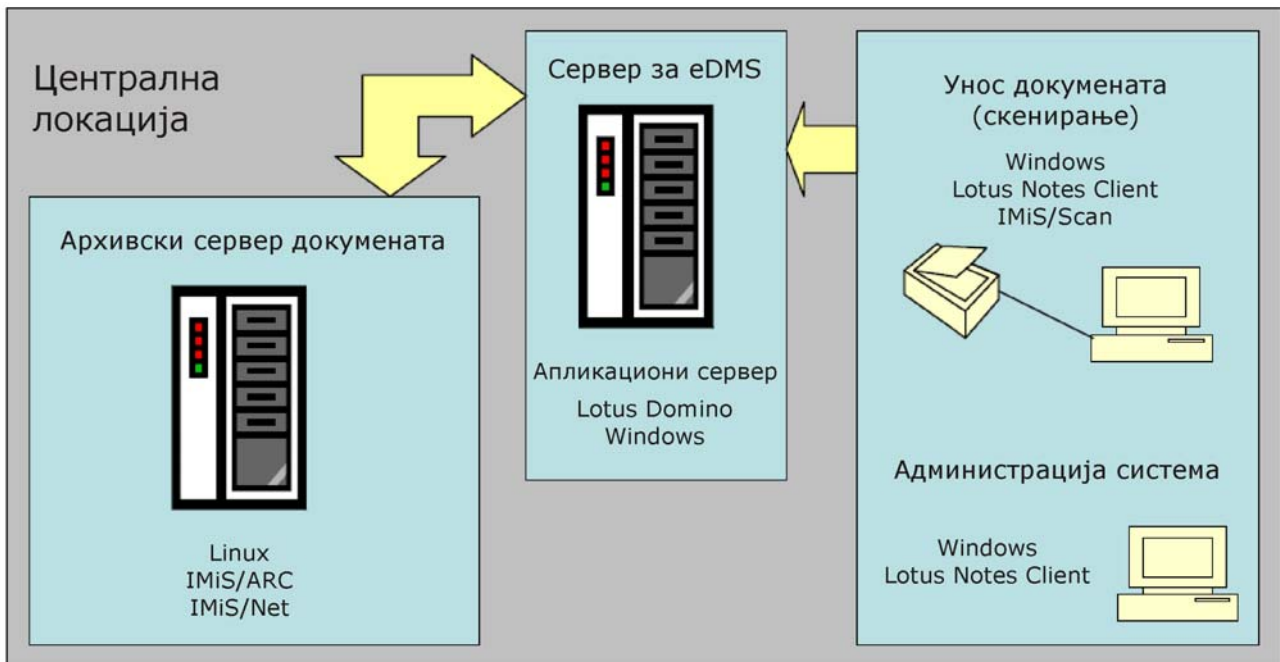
Централна локација

Сервер за eDMS

Апликациони сервер
Lotus Domino
Windows

Унос докумената (скенирање)
Windows
Lotus Notes Client
IMiS/Scan

Архивски сервер докумената

Linux
IMiS/ARC
IMiS/Net

Администрација система

Windows
Lotus Notes Client